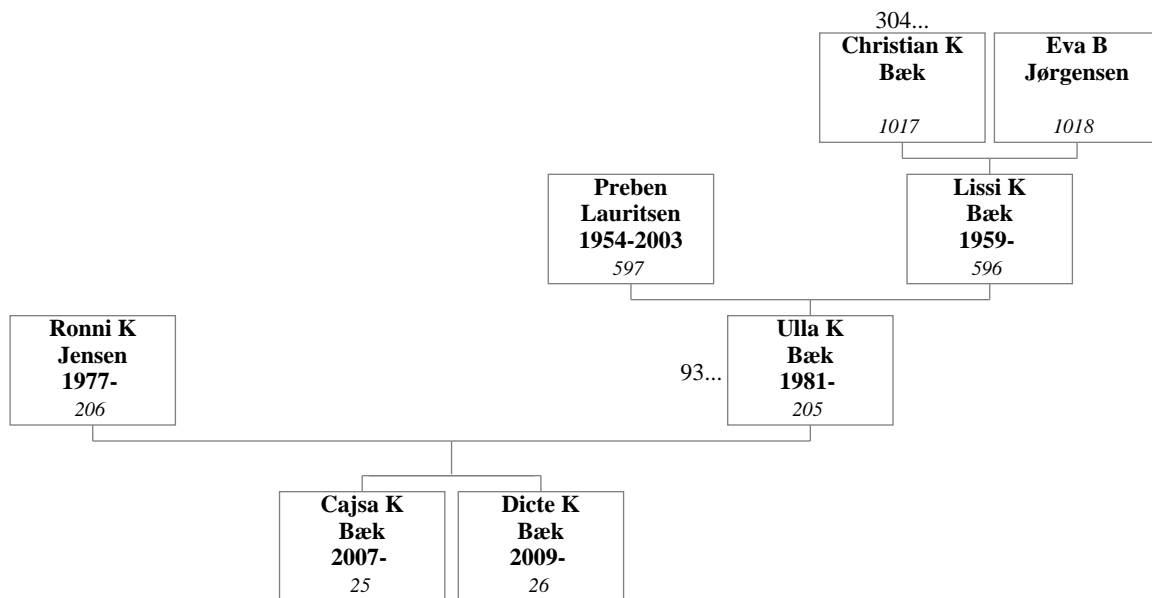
304...
**Christian K Bæk**
*1017*

**Eva B Jørgensen**
*1018*

**Preben Lauritsen 1954-2003**
*597*

**Lissi K Bæk 1959-**
*596*

**Ronni K Jensen 1977-**
*206*

93...
**Ulla K Bæk 1981-**
*205*

**Cajsa K Bæk 2007-**
*25*

**Dicte K Bæk 2009-**
*26*